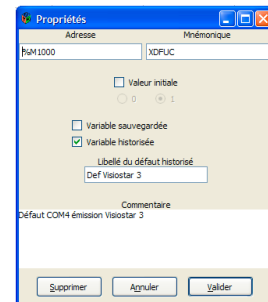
Propriétés

Adresse
%M1000

Mnémonique
XDFUC

Valeur initiale
0
1

Variable sauvegardée
Variable historisée

Libellé du défaut historisé
Def Visiostar 3

Commentaire
Défaut COM4 émission Visiostar 3

Supprimer
Annuler
Valider